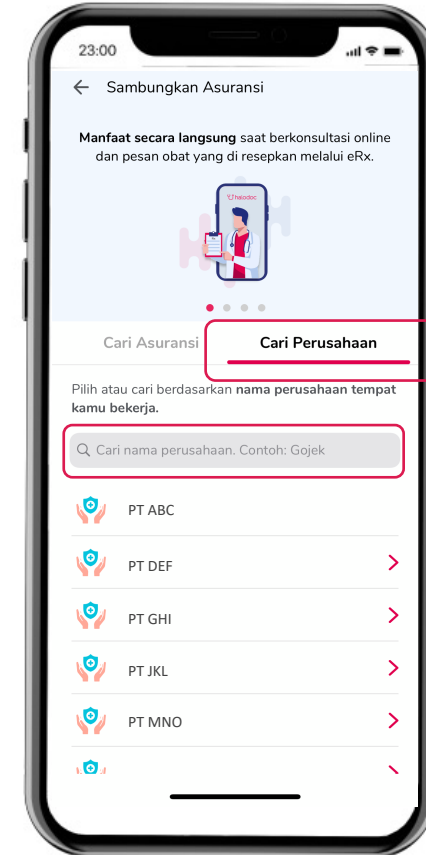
23:00

Sambungkan Asuransi

**Manfaat secara langsung** saat berkonsultasi online dan pesan obat yang di resepkan melalui eRx.

halodoc

Cari Asuransi

Cari Perusahaan

Pilih atau cari berdasarkan **nama perusahaan tempat kamu bekerja.**

Cari nama perusahaan. Contoh: Gojek

PT ABC

PT DEF

PT GHI

PT JKL

PT MNO